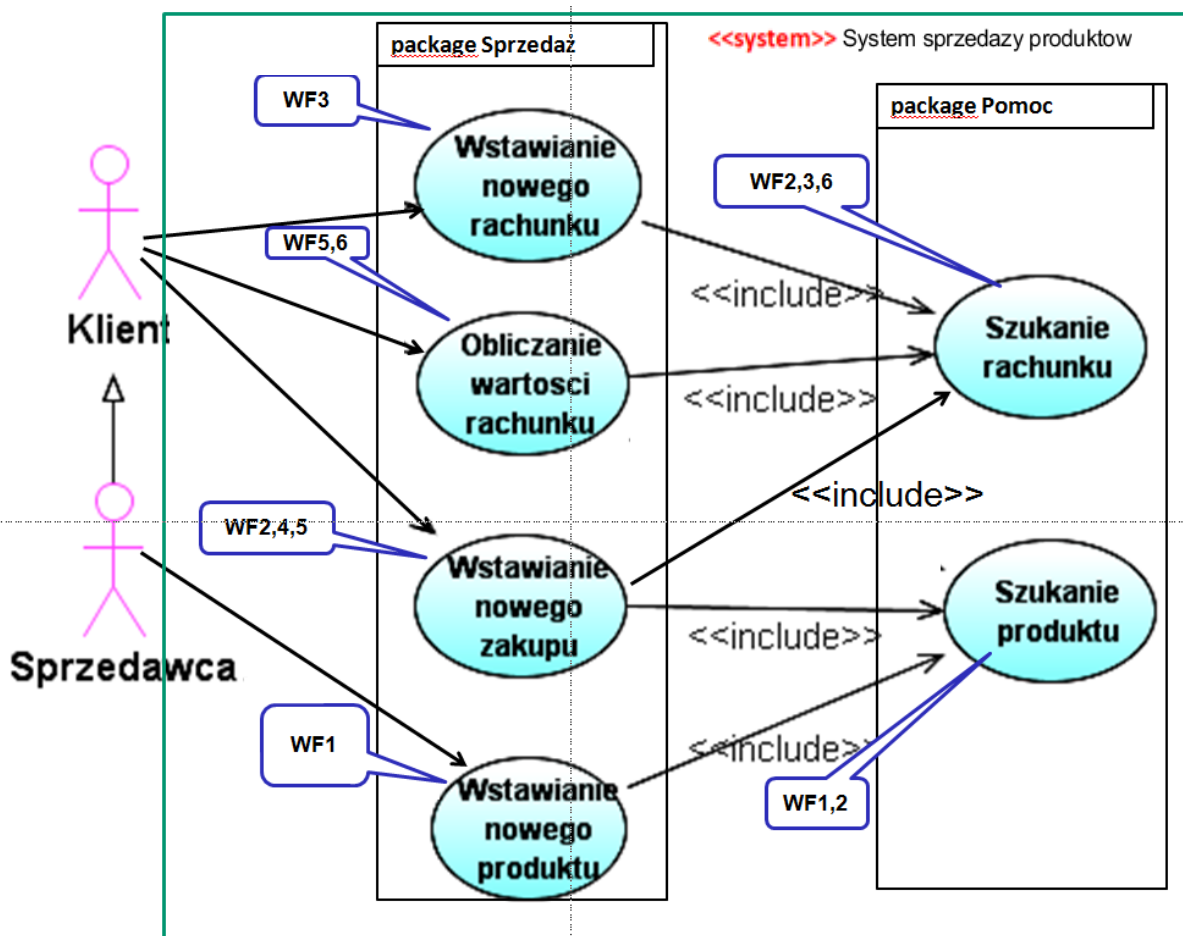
package Sprzedaż

<<system>> System sprzedazy produktow

package Pomoc

WF3

Wstawianie nowego rachunku

WF2,3,6

WF5,6

<<include>>

Szukanie rachunku

Klient

Obliczanie wartosci rachunku

<<include>>

<<include>>

WF2,4,5

Wstawianie nowego zakupu

Szukanie produktu

<<include>>

Sprzedawca

WF1

<<include>>

Wstawianie nowego produktu

WF1,2